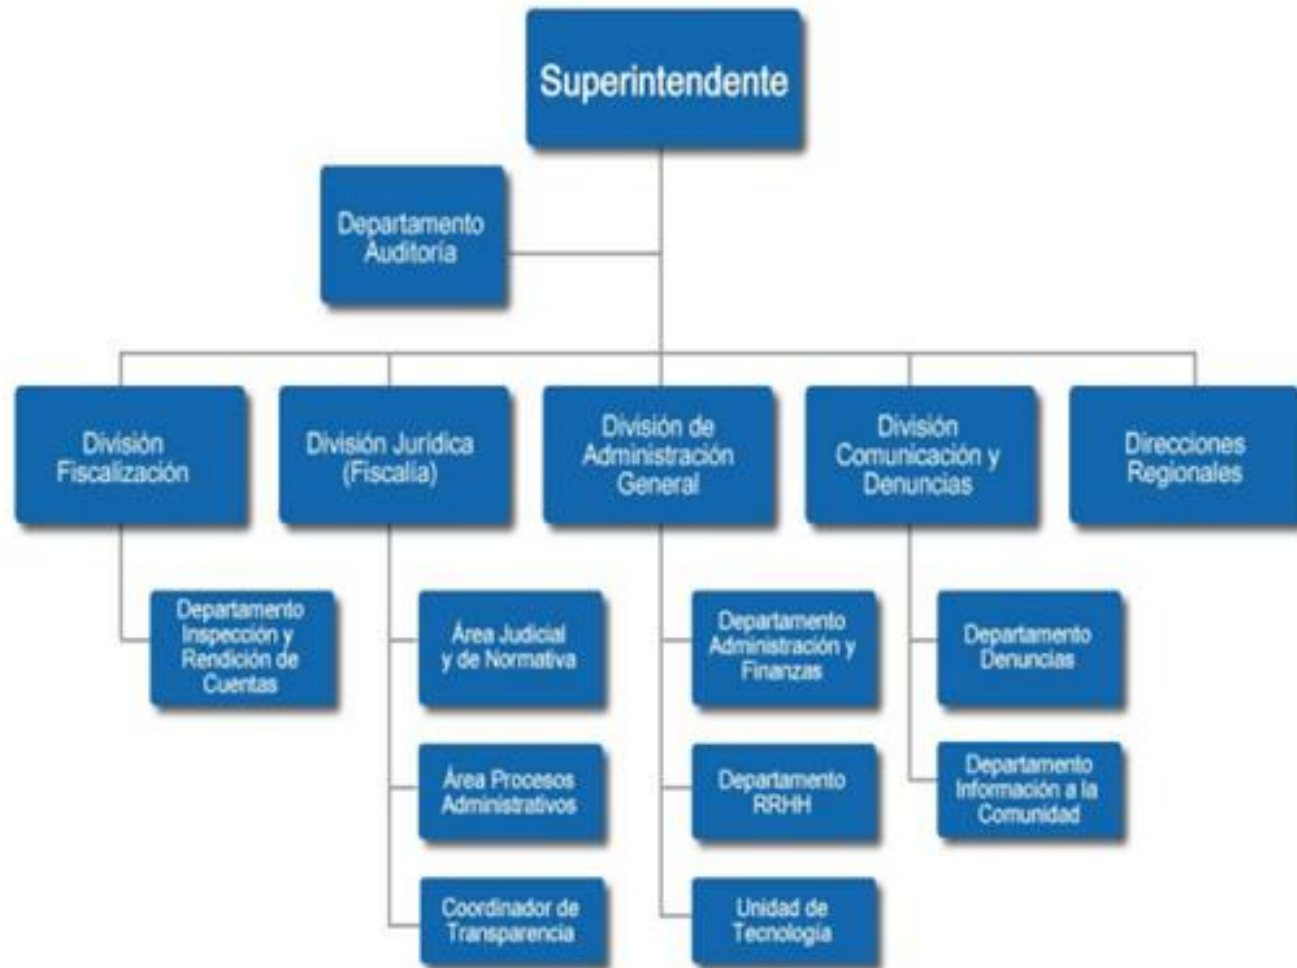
Superintendente

Departamento Auditoría

División Fiscalización

Departamento Inspección y Rendición de Cuentas

División Jurídica (Fiscalía)

Área Judicial y de Normativa

Área Procesos Administrativos

Coordinador de Transparencia

División de Administración General

Departamento Administración y Finanzas

Departamento RRHH

Unidad de Tecnología

División Comunicación y Denuncias

Departamento Denuncias

Departamento Información a la Comunidad

Direcciones Regionales